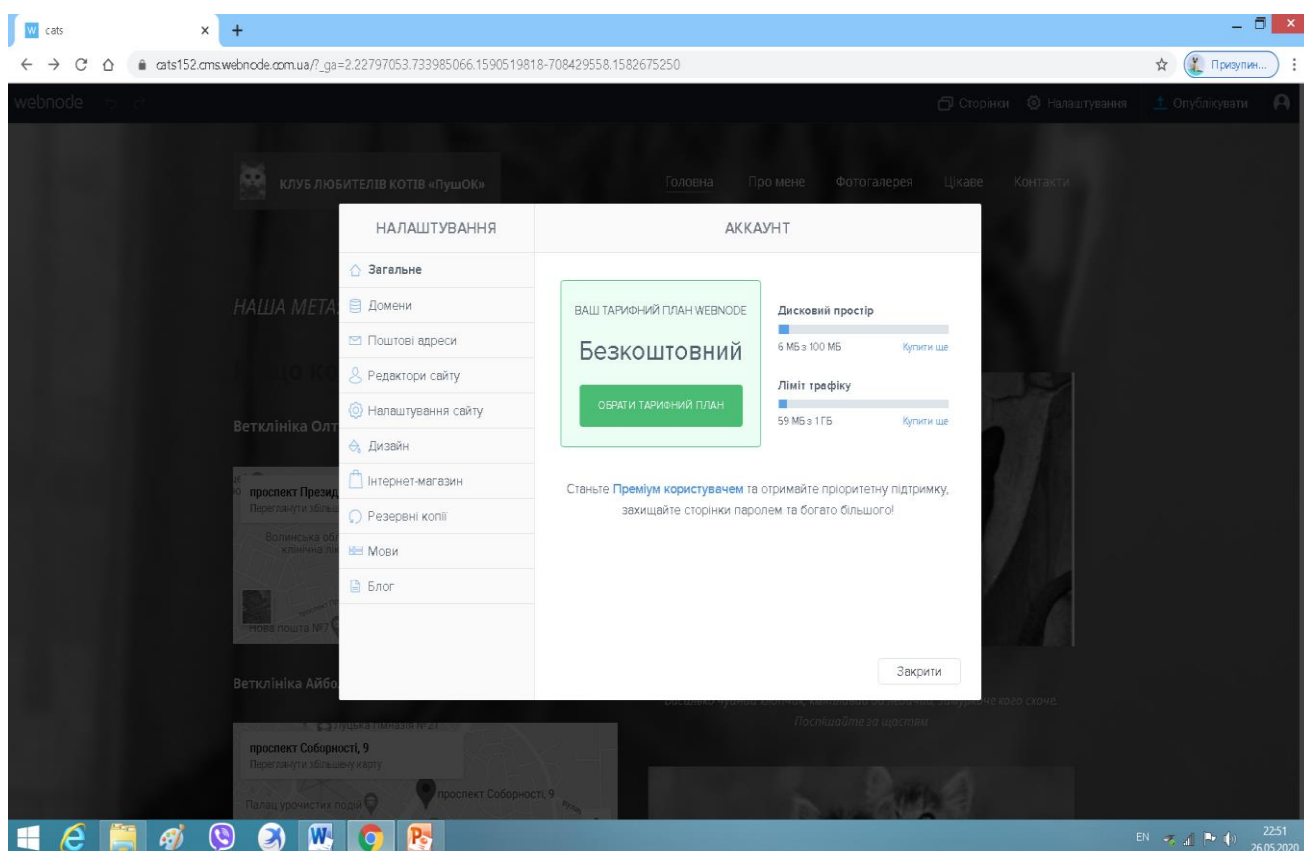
cats
cats152.cms.webnode.com.ua/?_ga=2.22797053.733985066.1590519818-708429558.1582675250
Призупин...
webnode
Сторінки Налаштування Опублікувати
КЛУБ ЛЮБИТЕЛІВ КОТІВ «ПушОК»
Головна Про мене Фотогалерея Цікаве Контакти
НАША МЕТА
Ветклініка Олт
проспект Презид
Переглянути збільш
Волинська об
Нова пошта №7
Ветклініка Айбо
проспект Соборності, 9
Переглянути збільшену карту
Палац урочистих подій
проспект Соборності, 9
Поспішайте за щастям

НАЛАШТУВАННЯ
Загальне
Домени
Поштові адреси
Редактори сайту
Налаштування сайту
Дизайн
Інтернет-магазин
Резервні копії
Мови
Блог

АККАУНТ
ВАШ ТАРИФНИЙ ПЛАН WEBNODE
Безкоштовний
ОБРАТИ ТАРИФНИЙ ПЛАН
Дисковий простір
6 МБ з 100 МБ
Купити ще
Ліміт трафіку
59 МБ з 1 ГБ
Купити ще

Станьте Преміум користувачем та отримайте пріоритетну підтримку, захищайте сторінки паролем та багато більшого!

Закрити

EN 22:51 26.05.2020